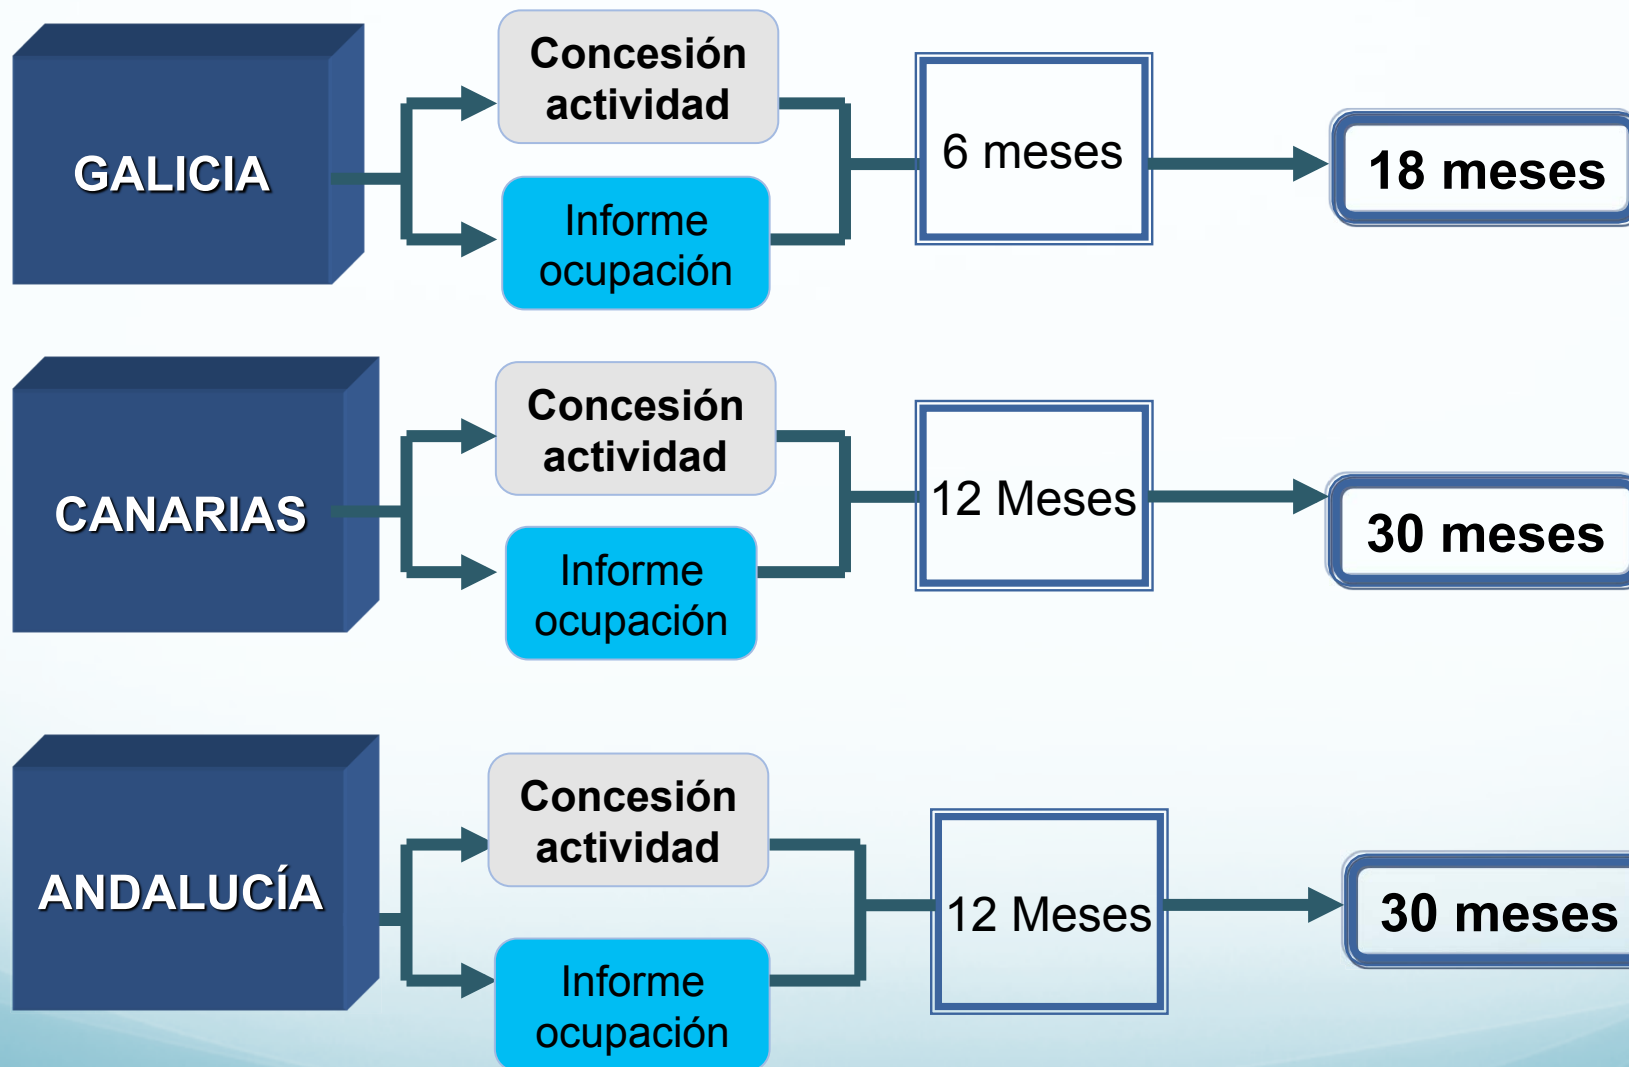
GALICIA

Concesión actividad

Informe ocupación

6 meses

18 meses

CANARIAS

Concesión actividad

Informe ocupación

12 Meses

30 meses

ANDALUCÍA

Concesión actividad

Informe ocupación

12 Meses

30 meses